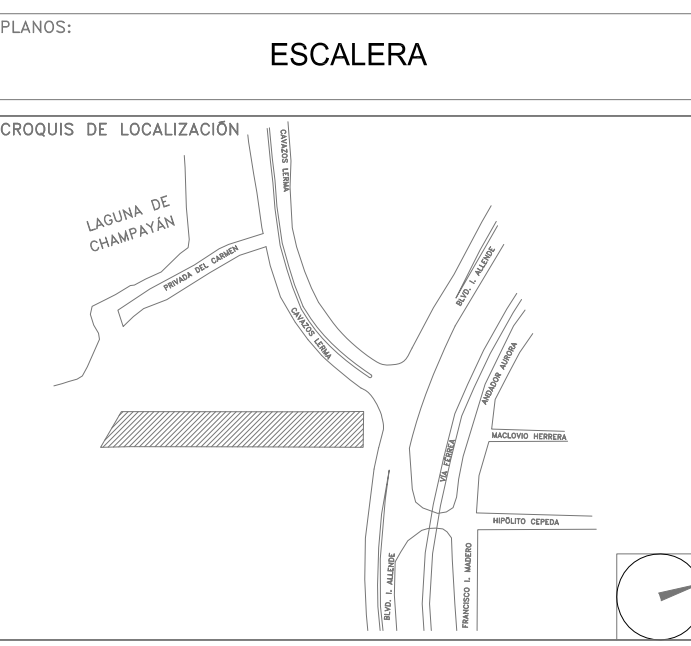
PLANOS:

ESCALERA

CROQUIS DE LOCALIZACIÓN

CAVAZOS LERMA

LAGUNA DE CHAMPAYÁN

PRIVADA DEL CARMEN

BLVD. I. ALLENDE

CAVAZOS LERMA

ANDADOR AURORA

MACLOVIO HERRERA

VÍA FÉRREA

HIPÓLITO CEPEDA

BLVD. I. ALLENDE

FRANCISCO I. MADERO